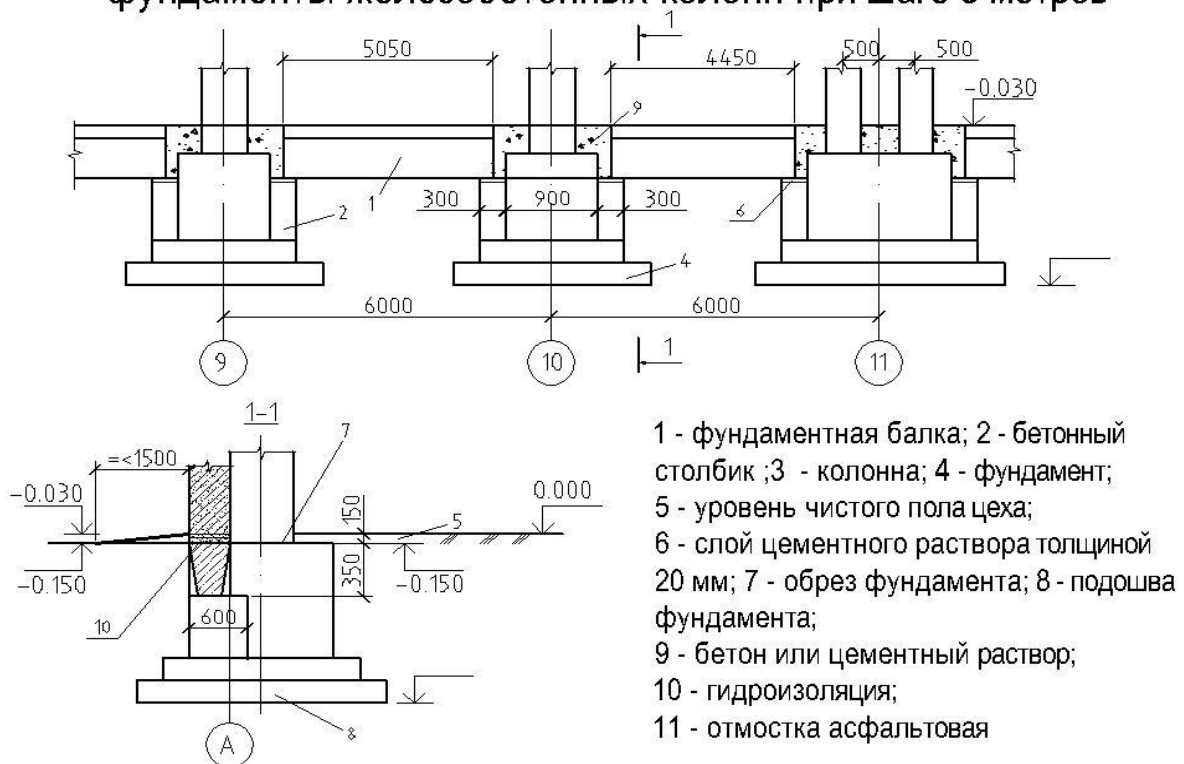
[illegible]

1
5050
4450
500
500
-0.030
9
1
2
300
900
300
6
4
6000
6000
9
10
1
11

1-1
=<1500
7
-0.030
150
0.000
5
-0.150
350
-0.150
10
600
8
A

1 - фундаментная балка; 2 - бетонный столбик ;3 - колонна; 4 - фундамент;
5 - уровень чистого пола цеха;
6 - слой цементного раствора толщиной 20 мм; 7 - обрез фундамента; 8 - подошва фундамента;
9 - бетон или цементный раствор;
10 - гидроизоляция;
11 - отмостка асфальтовая